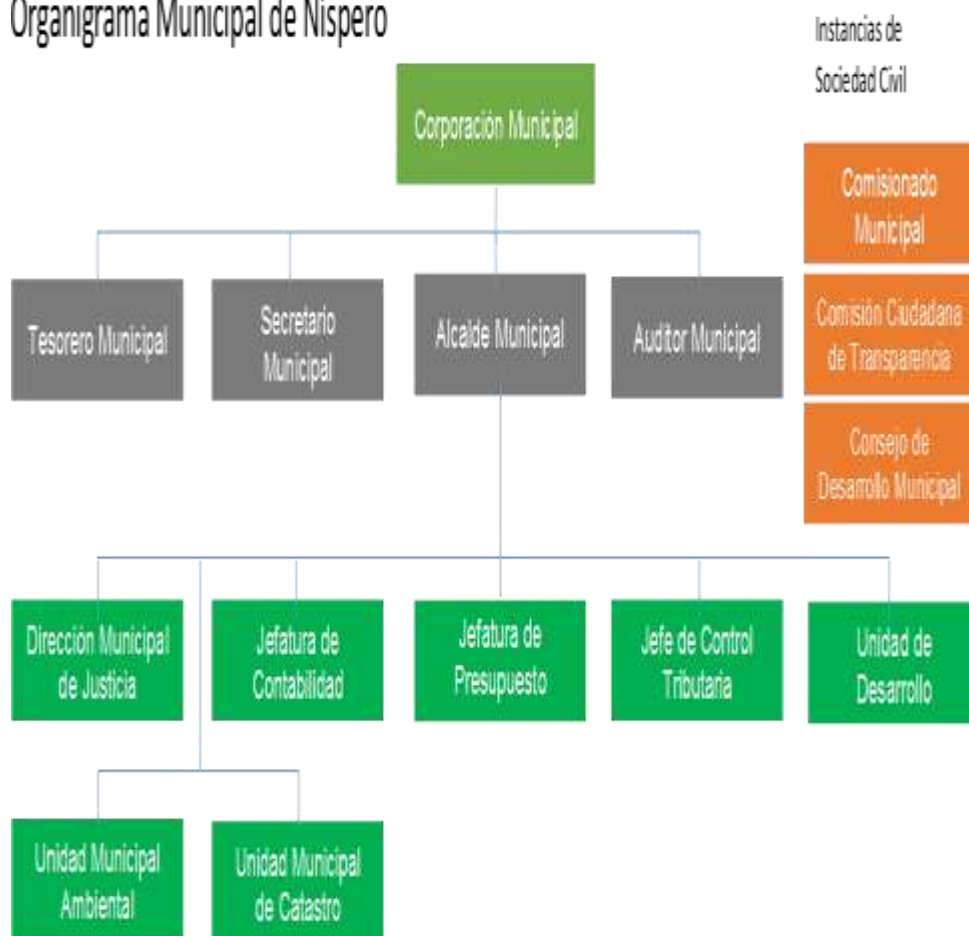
Organigrama Municipal de Nispero

Instancias de Sociedad Civil

Corporación Municipal

Comisionado Municipal

Comisión Ciudadana de Transparencia

Consejo de Desarrollo Municipal

Tesorero Municipal

Secretario Municipal

Alcalde Municipal

Auditor Municipal

Dirección Municipal de Justicia

Jefatura de Contabilidad

Jefatura de Presupuesto

Jefe de Control Tributaria

Unidad de Desarrollo

Unidad Municipal Ambiental

Unidad Municipal de Catastro